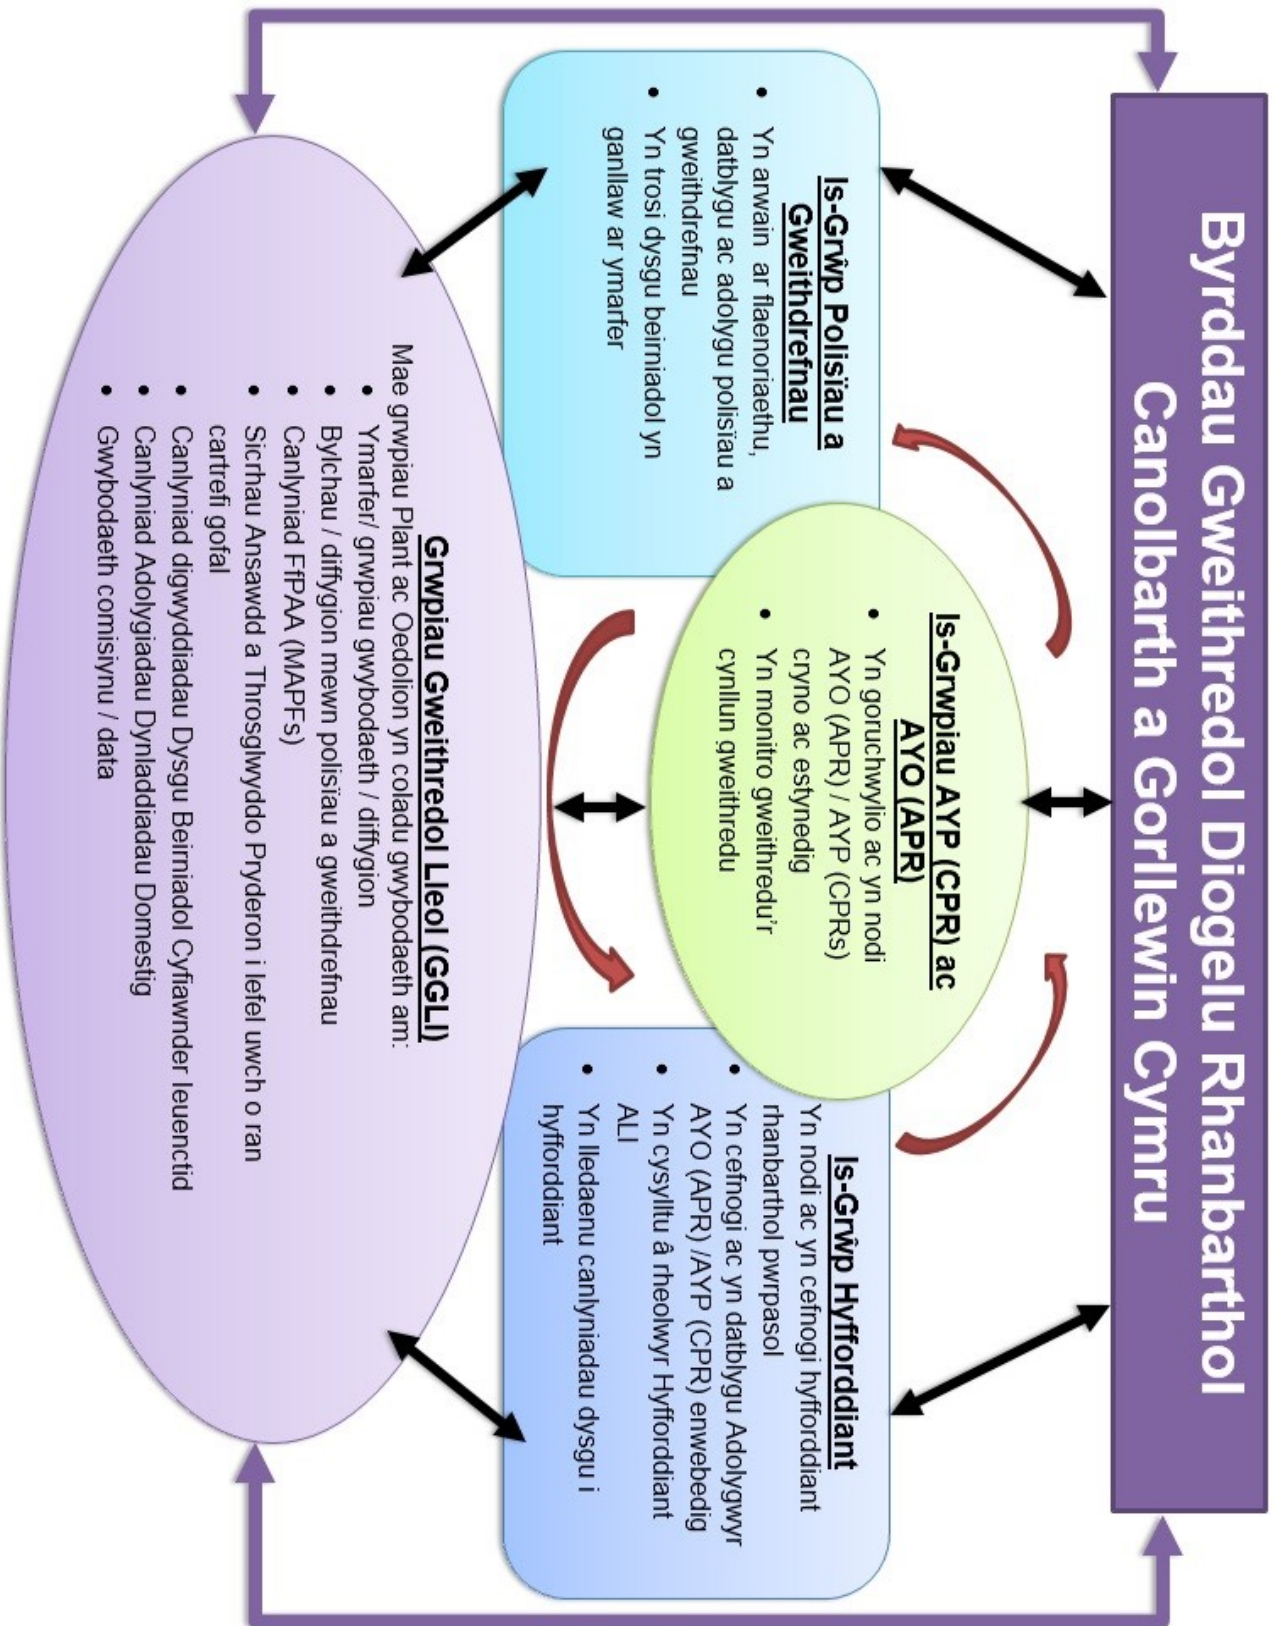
Byrddau Gweithredol Diogelu Rhanbarthol Canolbarth a Gorllewin Cymru

Is-Grŵp Polisïau a Gweithdrefnau

- Yn arwain ar flaenoriaethu, datblygu ac adolygu polisïau a gweithdrefnau
- Yn trosi dysgu beirniadol yn ganllaw ar ymarfer

Is-Grwpiau AYP (CPR) ac AYO (APR)

- Yn goruchwylio ac yn nodi AYO (APR) / AYP (CPRs) cryno ac estynedig
- Yn monitro gweithredu'r cynllun gweithredu

Is-Grŵp Hyfforddiant

Yn nodi ac yn cefnogi hyfforddiant rhanbarthol pwrpasol

- Yn cefnogi ac yn datblygu Adolygwyr AYO (APR) /AYP (CPR) enwebedig
- Yn cysylltu â rheolwyr Hyfforddiant ALl
- Yn lledaenu canlyniadau dysgu i hyfforddiant

Grwpiau Gweithredol Lleol (GGLl)

Mae grwpiau Plant ac Oedolion yn coladu gwybodaeth am:

- Ymarfer/ grwpiau gwybodaeth / diffygion
- Bylchau / diffygion mewn polisïau a gweithdrefnau
- Canlyniad FfPAA (MAPFs)
- Sicrhau Ansawdd a Throsglwyddo Pryderon i lefel uwch o ran cartrefi gofal
- Canlyniad digwyddiadau Dysgu Beirniadol Cyfiawnder Ieuenctid
- Canlyniad Adolygiadau Dynladdiadau Domestig
- Gwybodaeth comisiynu / data